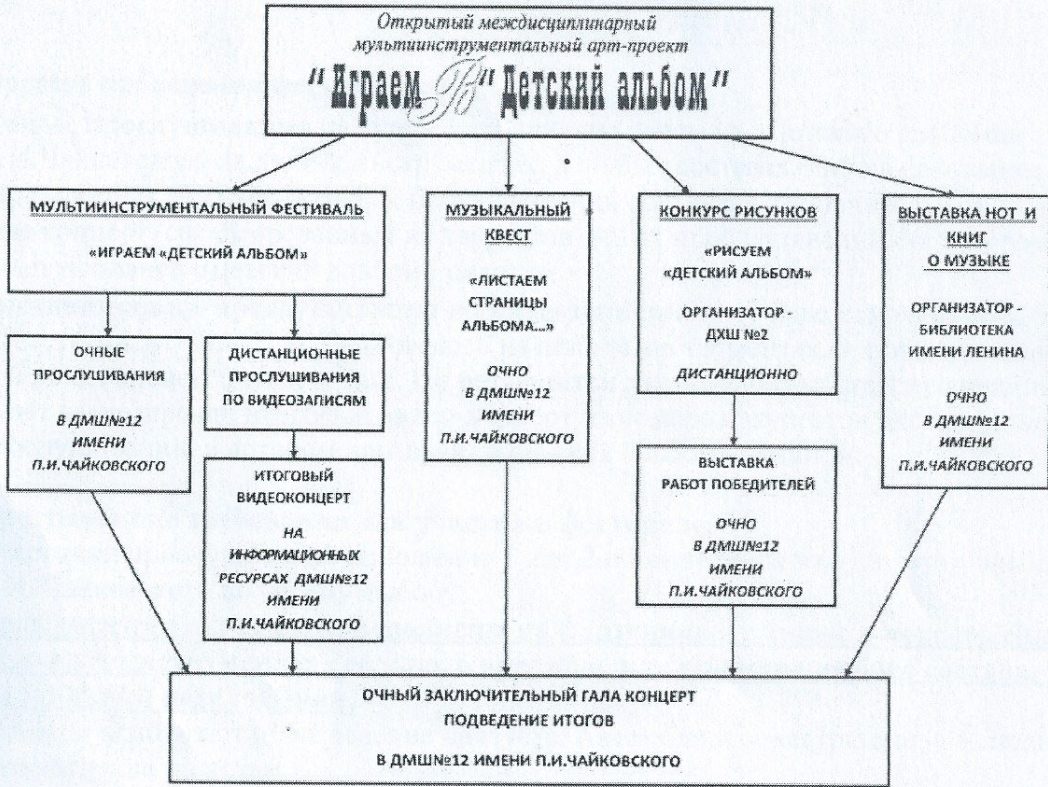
Открытый междисциплинарный мультиинструментальный арт-проект
"Играем "В" Детский альбом"

МУЛЬТИИНСТРУМЕНТАЛЬНЫЙ ФЕСТИВАЛЬ
«ИГРАЕМ «ДЕТСКИЙ АЛЬБОМ»

ОЧНЫЕ ПРОСЛУШИВАНИЯ
В ДМШ№12 ИМЕНИ П.И.ЧАЙКОВСКОГО

ДИСТАНЦИОННЫЕ ПРОСЛУШИВАНИЯ ПО ВИДЕОЗАПИСЯМ

ИТОГОВЫЙ ВИДЕОКОНЦЕРТ
НА ИНФОРМАЦИОННЫХ РЕСУРСАХ ДМШ№12 ИМЕНИ П.И.ЧАЙКОВСКОГО

МУЗЫКАЛЬНЫЙ КВЕСТ
«ЛИСТАЕМ СТРАНИЦЫ АЛЬБОМА...»
ОЧНО В ДМШ№12 ИМЕНИ П.И.ЧАЙКОВСКОГО

КОНКУРС РИСУНКОВ
«РИСУЕМ «ДЕТСКИЙ АЛЬБОМ»
ОРГАНИЗАТОР - ДХШ №2
ДИСТАНЦИОННО

ВЫСТАВКА РАБОТ ПОБЕДИТЕЛЕЙ
ОЧНО В ДМШ№12 ИМЕНИ П.И.ЧАЙКОВСКОГО

ВЫСТАВКА НОТ И КНИГ О МУЗЫКЕ
ОРГАНИЗАТОР - БИБЛИОТЕКА ИМЕНИ ЛЕНИНА
ОЧНО В ДМШ№12 ИМЕНИ П.И.ЧАЙКОВСКОГО

ОЧНЫЙ ЗАКЛЮЧИТЕЛЬНЫЙ ГАЛА КОНЦЕРТ
ПОДВЕДЕНИЕ ИТОГОВ
В ДМШ№12 ИМЕНИ П.И.ЧАЙКОВСКОГО